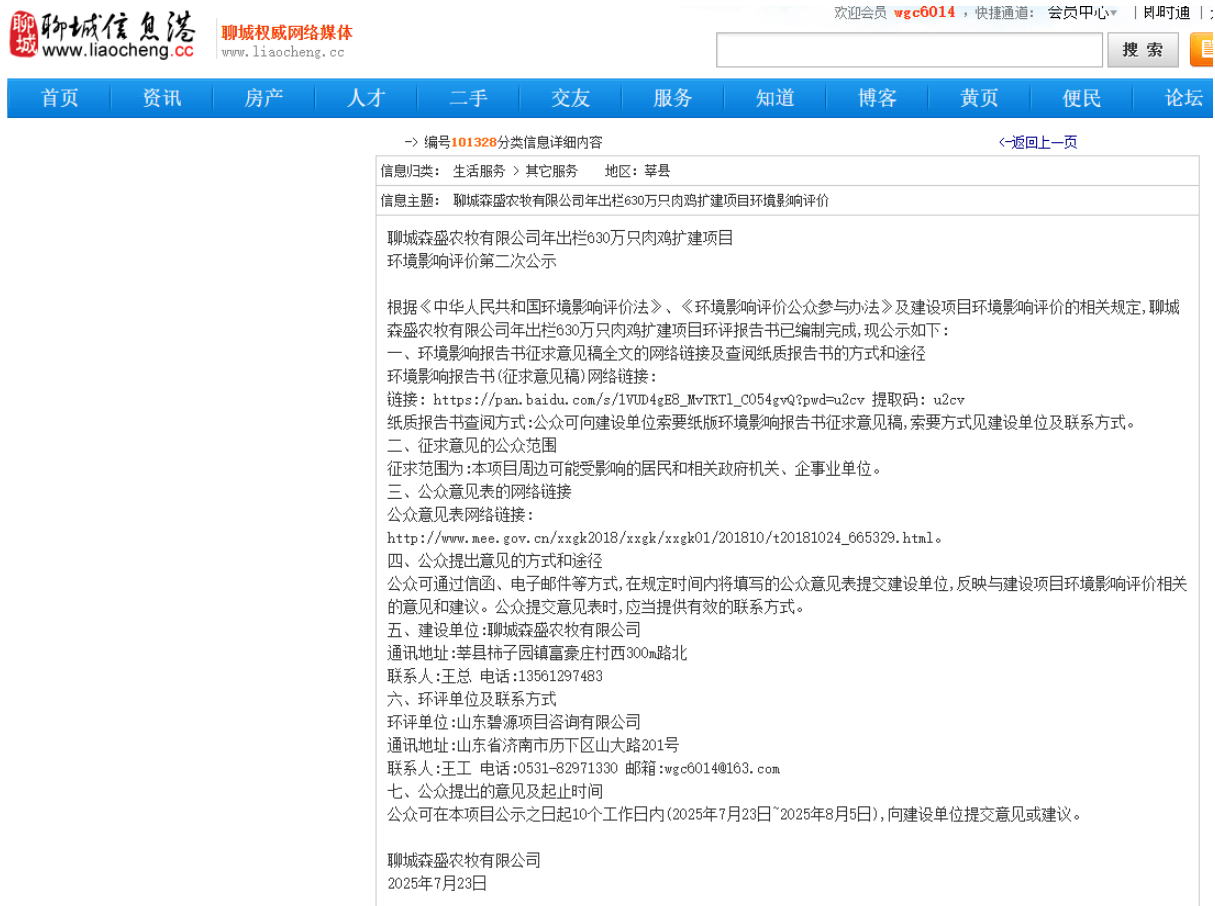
聊城信息港
www.liaocheng.cc
聊城权威网络媒体
www.liaocheng.cc

欢迎会员 wgc6014 ，快捷通道： 会员中心 | 阅时通

搜 索

首页 资讯 房产 人才 二手 交友 服务 知道 博客 黄页 便民 论坛

-> 编号101328分类信息详细内容
<-返回上一页

信息归类： 生活服务 > 其它服务 地区：莘县

信息主题： 聊城森盛农牧有限公司年出栏630万只肉鸡扩建项目环境影响评价

聊城森盛农牧有限公司年出栏630万只肉鸡扩建项目
环境影响评价第二次公示

根据《中华人民共和国环境影响评价法》、《环境影响评价公众参与办法》及建设项目环境影响评价的相关规定，聊城森盛农牧有限公司年出栏630万只肉鸡扩建项目环评报告书已编制完成，现公示如下：
一、环境影响报告书征求意见稿全文的网络链接及查阅纸质报告书的方式和途径
环境影响报告书(征求意见稿)网络链接：
链接：https://pan.baidu.com/s/1VUD4gE8_MvTRTl_C054gvQ?pwd=u2cv 提取码：u2cv
纸质报告书查阅方式：公众可向建设单位索要纸版环境影响报告书征求意见稿，索要方式见建设单位及联系方式。
二、征求意见的公众范围
征求范围为：本项目周边可能受影响的居民和相关政府机关、企事业单位。
三、公众意见表的网络链接
公众意见表网络链接：
http://www.mee.gov.cn/xxgk2018/xxgk/xxgk01/201810/t20181024_665329.html。
四、公众提出意见的方式和途径
公众可通过信函、电子邮件等方式，在规定时间内将填写的公众意见表提交建设单位，反映与建设项目环境影响评价相关的意见和建议。公众提交意见表时，应当提供有效的联系方式。
五、建设单位：聊城森盛农牧有限公司
通讯地址：莘县柿子园镇富豪庄村西300m路北
联系人：王总 电话：13561297483
六、环评单位及联系方式
环评单位：山东碧源项目咨询有限公司
通讯地址：山东省济南市历下区山大路201号
联系人：王工 电话：0531-82971330 邮箱：wgc6014@163.com
七、公众提出的意见及起止时间
公众可在本项目公示之日起10个工作日内(2025年7月23日~2025年8月5日)，向建设单位提交意见或建议。

聊城森盛农牧有限公司
2025年7月23日